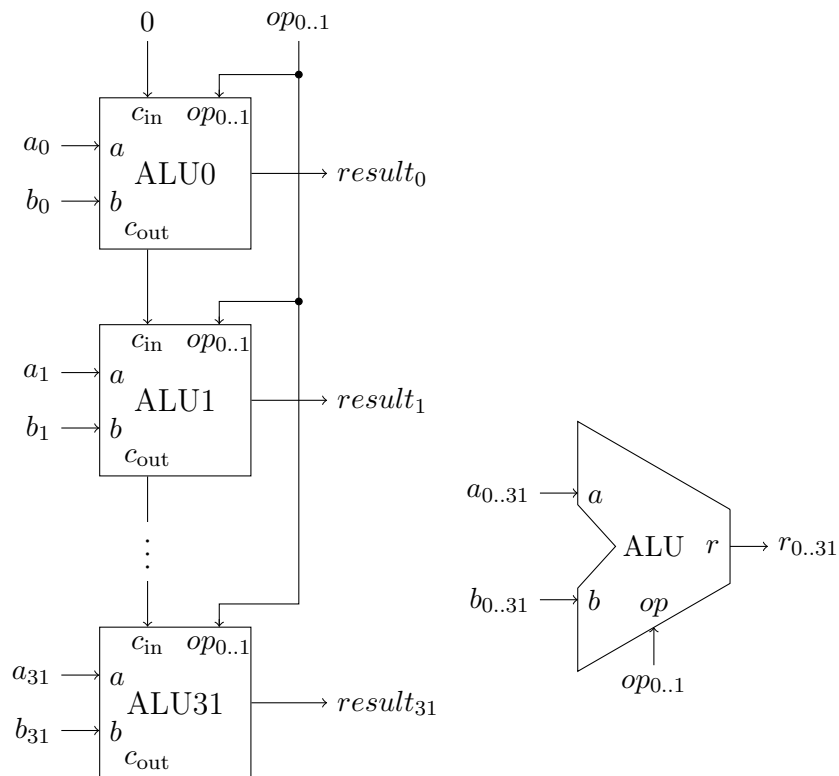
0

$op_{0..1}$

$c_{\text{in}}$ $op_{0..1}$

$a_0$ $a$

ALU0

$b_0$ $b$

$c_{\text{out}}$

$result_0$

$c_{\text{in}}$ $op_{0..1}$

$a_1$ $a$

ALU1

$b_1$ $b$

$c_{\text{out}}$

$result_1$

$c_{\text{in}}$ $op_{0..1}$

$a_{31}$ $a$

ALU31

$b_{31}$ $b$

$c_{\text{out}}$

$result_{31}$

$a_{0..31}$ $a$

ALU $r$ $r_{0..31}$

$b_{0..31}$ $b$ $op$

$op_{0..1}$